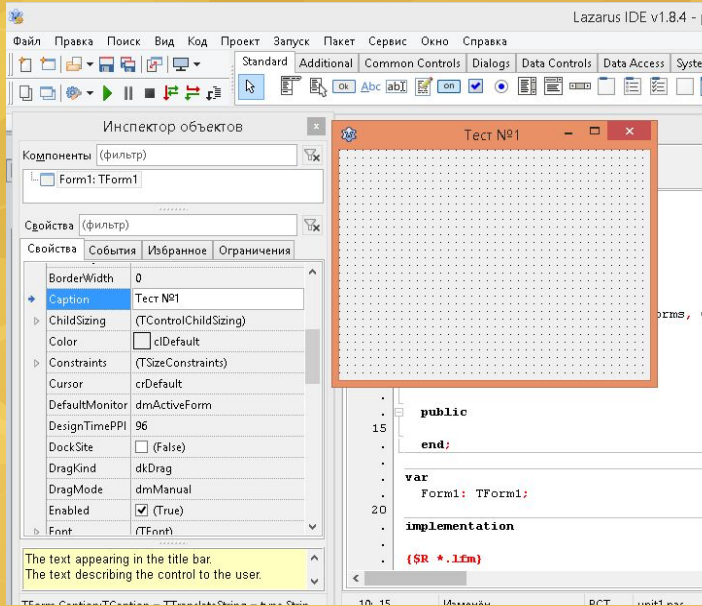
Lazarus IDE v1.8.4 - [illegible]

Файл Правка Поиск Вид Код Проект Запуск Пакет Сервис Окно Справка

Standard | Additional | Common Controls | Dialogs | Data Controls | Data Access | Syste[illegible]

Инспектор объектов

Компоненты (фильтр)

Form1: TForm1

Свойства (фильтр)

Свойства | События | Избранное | Ограничения

| | |
|---|---|
| BorderWidth | 0 |
| Caption | Тест №1 |
| ChildSizing | (TControlChildSizing) |
| Color | clDefault |
| Constraints | (TSizeConstraints) |
| Cursor | crDefault |
| DefaultMonitor | dmActiveForm |
| DesignTimePPI | 96 |
| DockSite | (False) |
| DragKind | dkDrag |
| DragMode | dmManual |
| Enabled | (True) |
| Font | (TFont) |

The text appearing in the title bar.
The text describing the control to the user.

TForm.Caption:TCaption = TTranslateString = type Strin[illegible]

Тест №1

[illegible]orms, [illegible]

public

15

end;

var
Form1: TForm1;

20

implementation

{$R *.lfm}

10: 15 Изменён INS unit1.pas